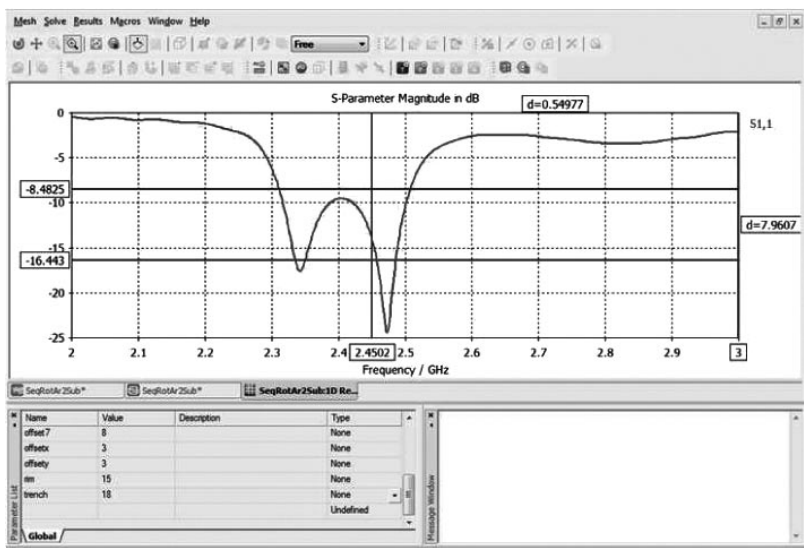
Mesh Solve Results Macros Window Help

Free

S-Parameter Magnitude in dB

d=0.54977

S1,1

0

-5

-8.4825

-10

-15

d=7.9607

-16.443

-20

-25

2 2.1 2.2 2.3 2.4 2.4502 2.5 2.6 2.7 2.8 2.9 3

Frequency / GHz

SeqRotAr2Sub* SeqRotAr2Sub* SeqRotAr2Subc1D Re...

| Name | Value | Description | Type |
|---|---|---|---|
| offset7 | 8 | | None |
| offsetx | 3 | | None |
| offsety | 3 | | None |
| rm | 15 | | None |
| trench | 18 | | None |
| | | | Undefined |

Parameter List

Global

Message Window